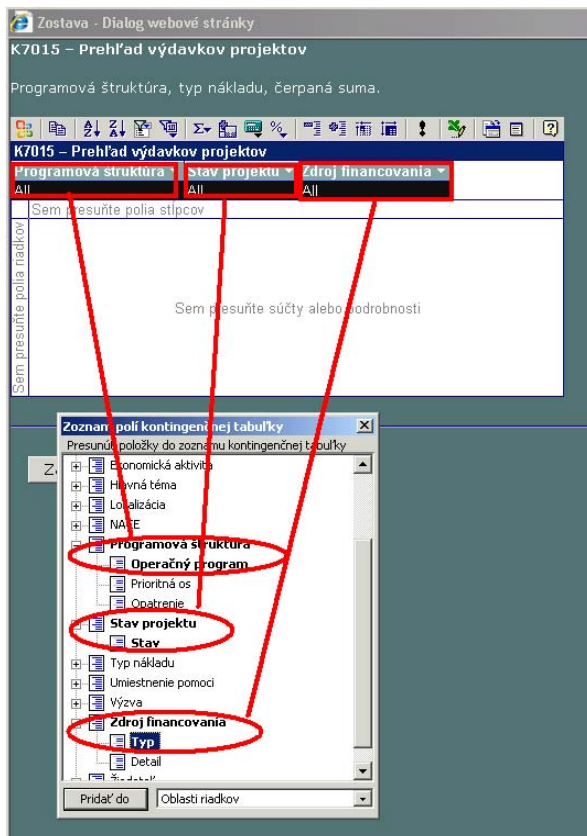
Zostava - Dialog webové stránky

K7015 – Prehľad výdavkov projektov

Programová štruktúra, typ nákladu, čerpaná suma.

K7015 – Prehľad výdavkov projektov

Programová štruktúra
All

Stav projektu
All

Zdroj financovania
All

Sem presuňte polia stĺpcov

Sem presuňte polia riadkov

Sem presuňte súčty alebo podrobnosti

Zoznam polí kontingenčnej tabuľky

Presuňte položky do zoznamu kontingenčnej tabuľky

Economická aktivita
Hlavná téma
Lokalizácia
NACE
Programová štruktúra
Operačný program
Prioritná os
Opatrenie
Stav projektu
Stav
Typ nákladu
Umiestnenie pomoci
Výzva
Zdroj financovania
Typ
Detail
Žiadateľ

Z

Pridať do
Oblasti riadkov